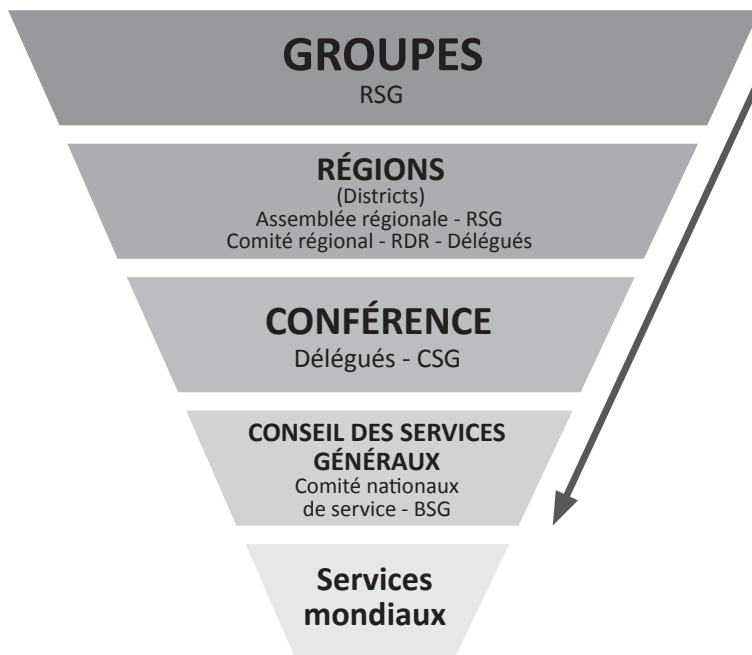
GROUPES
RSG

RÉGIONS
(Districts)
Assemblée régionale - RSG
Comité régional - RDR - Délégués

CONFÉRENCE
Délégués - CSG

CONSEIL DES SERVICES GÉNÉRAUX
Comité nationaux de service - BSG

Services mondiaux